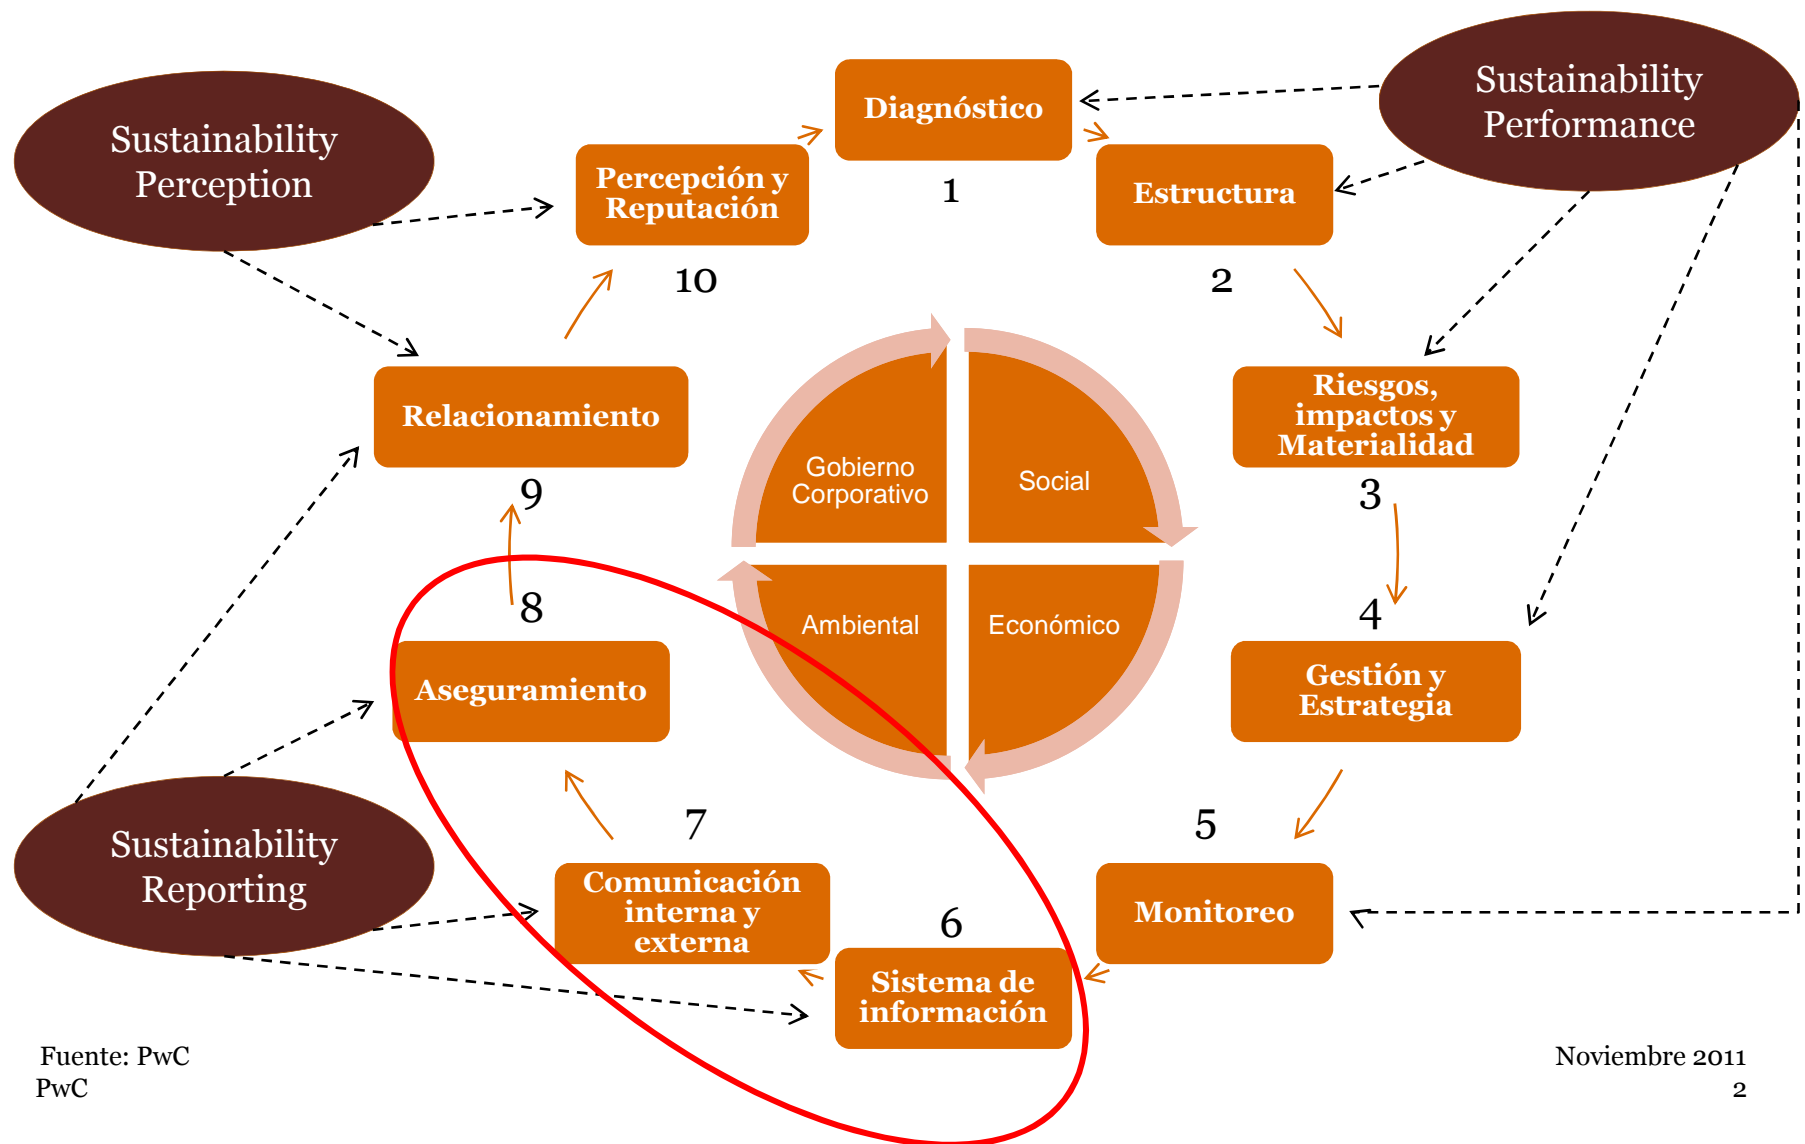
Sustainability Perception

Percepción y Reputación

Diagnóstico

1

Sustainability Performance

Estructura

10

2

Relacionamiento

Riesgos, impactos y Materialidad

Gobierno Corporativo

Social

Ambiental

Económico

9

3

8

4

Aseguramiento

Gestión y Estrategia

7

5

Sustainability Reporting

Comunicación interna y externa

6

Monitoreo

Sistema de información

Fuente: PwC
PwC

Noviembre 2011
2